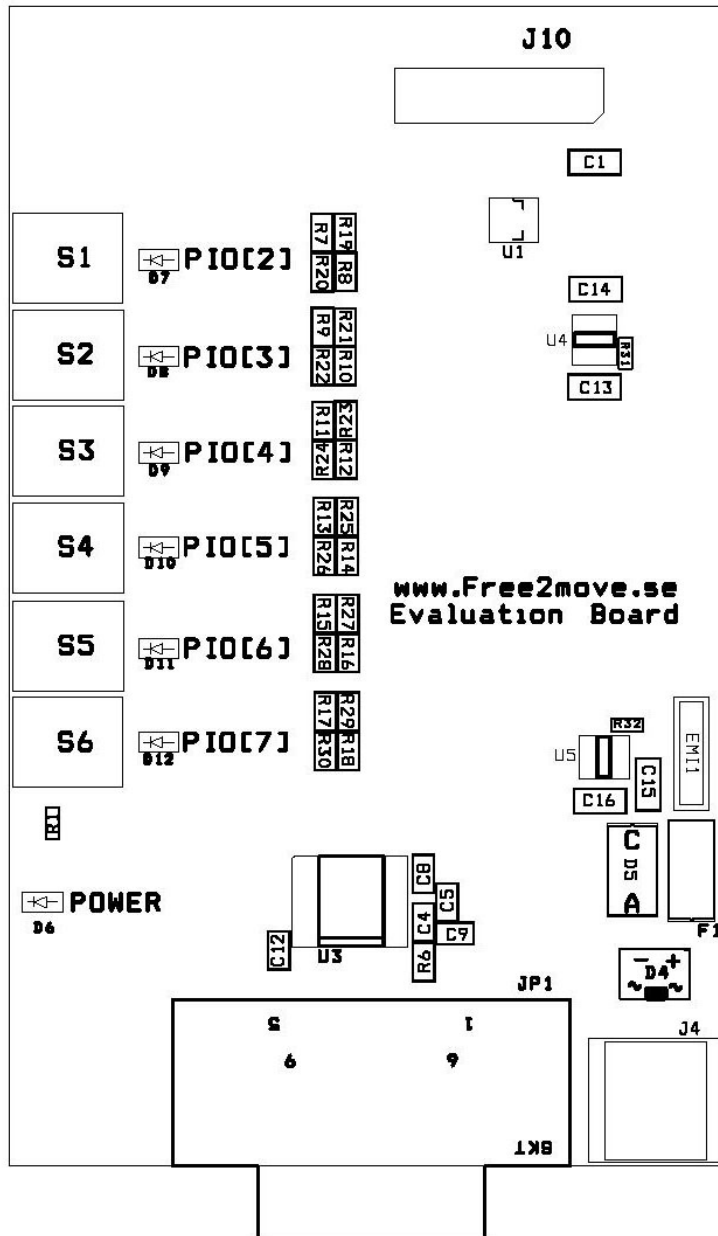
J10

C1

U1

S1
D7
PIO[2]
R7 R19 R20 R8

C14
U4
R31
C13

S2
D8
PIO[3]
R9 R21 R22 R10

S3
D9
PIO[4]
R11 R23 R24 R12

S4
D10
PIO[5]
R13 R25 R26 R14

www.Free2move.se
Evaluation Board

S5
D11
PIO[6]
R15 R27 R28 R16

S6
D12
PIO[7]
R17 R29 R30 R18

R32
U5
EMI1
C15
C16

R1

C
D5
A
F1

POWER
D6

C8
C5
C4
C9
R6
C12
U3

D4
JP1

5
1
6
9
J4
SKT